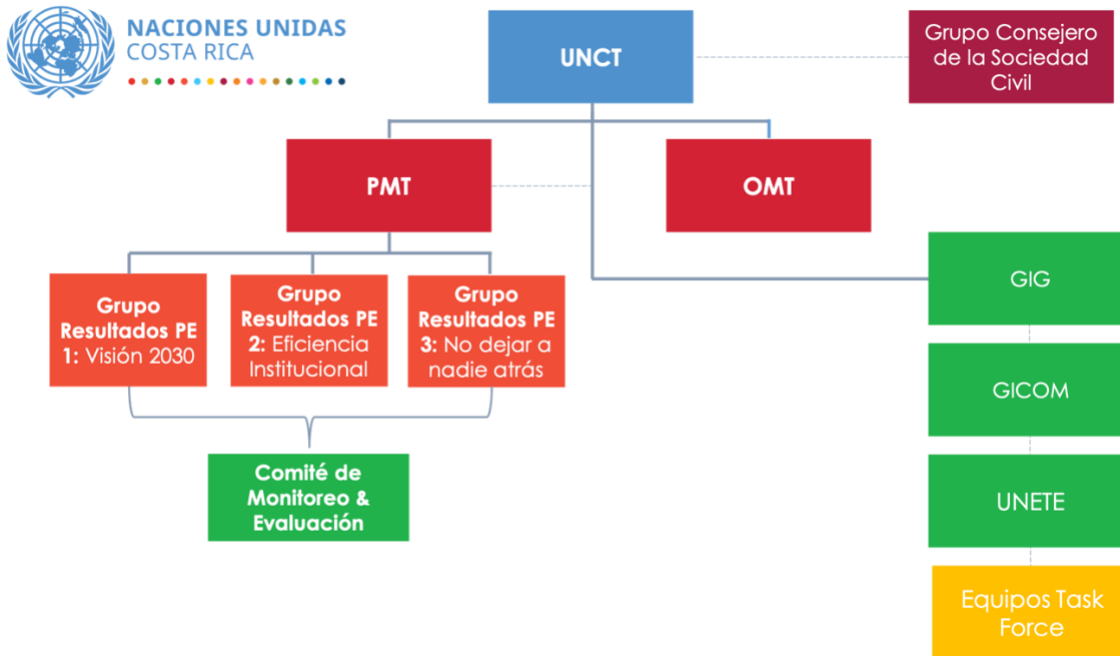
NACIONES UNIDAS
COSTA RICA

UNCT

Grupo Consejero de la Sociedad Civil

PMT

OMT

Grupo Resultados PE 1: Visión 2030

Grupo Resultados PE 2: Eficiencia Institucional

Grupo Resultados PE 3: No dejar a nadie atrás

Comité de Monitoreo & Evaluación

GIG

GICOM

UNETE

Equipos Task Force